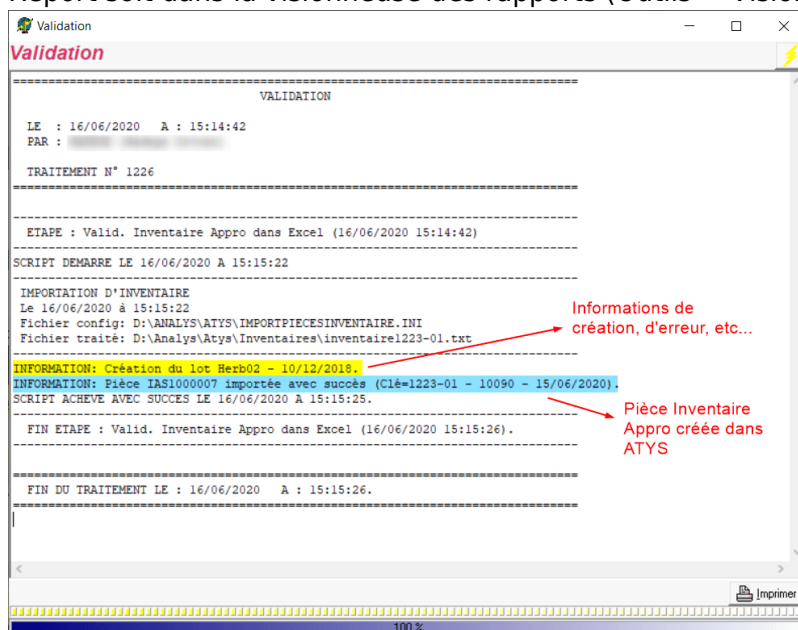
Validation

Validation

VALIDATION

LE : 16/06/2020 A : 15:14:42
PAR : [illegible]

TRAITEMENT N° 1226

ETAPE : Valid. Inventaire Appro dans Excel (16/06/2020 15:14:42)

SCRIPT DEMARRE LE 16/06/2020 A 15:15:22

IMPORTATION D'INVENTAIRE
Le 16/06/2020 à 15:15:22
Fichier config: D:\ANALYS\ATYS\IMPORTPIECESINVENTAIRE.INI
Fichier traité: D:\Analys\Atys\Inventaires\inventaire1223-01.txt

INFORMATION: Création du lot Herb02 - 10/12/2018.
INFORMATION: Pièce IAS1000007 importée avec succès (Clé=1223-01 - 10090 - 15/06/2020).
SCRIPT ACHEVE AVEC SUCCES LE 16/06/2020 A 15:15:25.

FIN ETAPE : Valid. Inventaire Appro dans Excel (16/06/2020 15:15:26).

FIN DU TRAITEMENT LE : 16/06/2020 A : 15:15:26.

Informations de création, d'erreur, etc...

Pièce Inventaire Appro créée dans ATYS

Imprimer

100 %